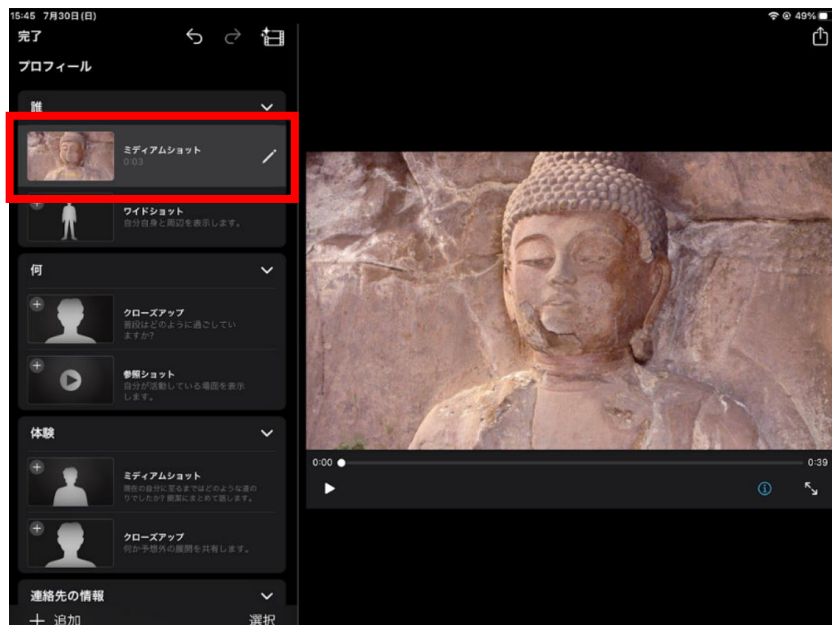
15:45 7月30日(日)

49%

完了

プロフィール

誰

ミディアムショット
0:03

ワイドショット
自分自身と周辺を表示します。

何

クローズアップ
普段はどのように過ごしていますか?

参照ショット
自分が活動している場面を表示します。

体験

ミディアムショット
現在の自分に至るまではどのような道のりでしたか?簡潔にまとめて話します。

クローズアップ
何か予想外の展開を共有します。

連絡先の情報

＋ 追加

選択

0:00

0:39